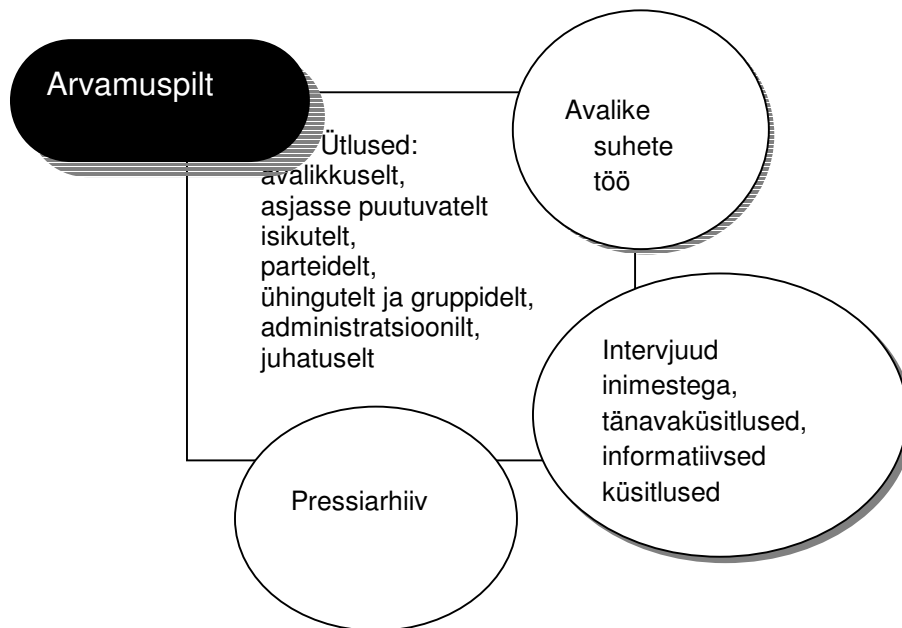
Arvamuspilt

Ütlused: avalikkuselt, asjasse puutuvatelt isikutelt, parteidelt, ühingutelt ja gruppidelt, administratsioonilt, juhatuselt

Avalike suhete töö

Intervjuud inimestega, tänavaküsitlused, informatiivsed küsitlused

Pressiarhiiv